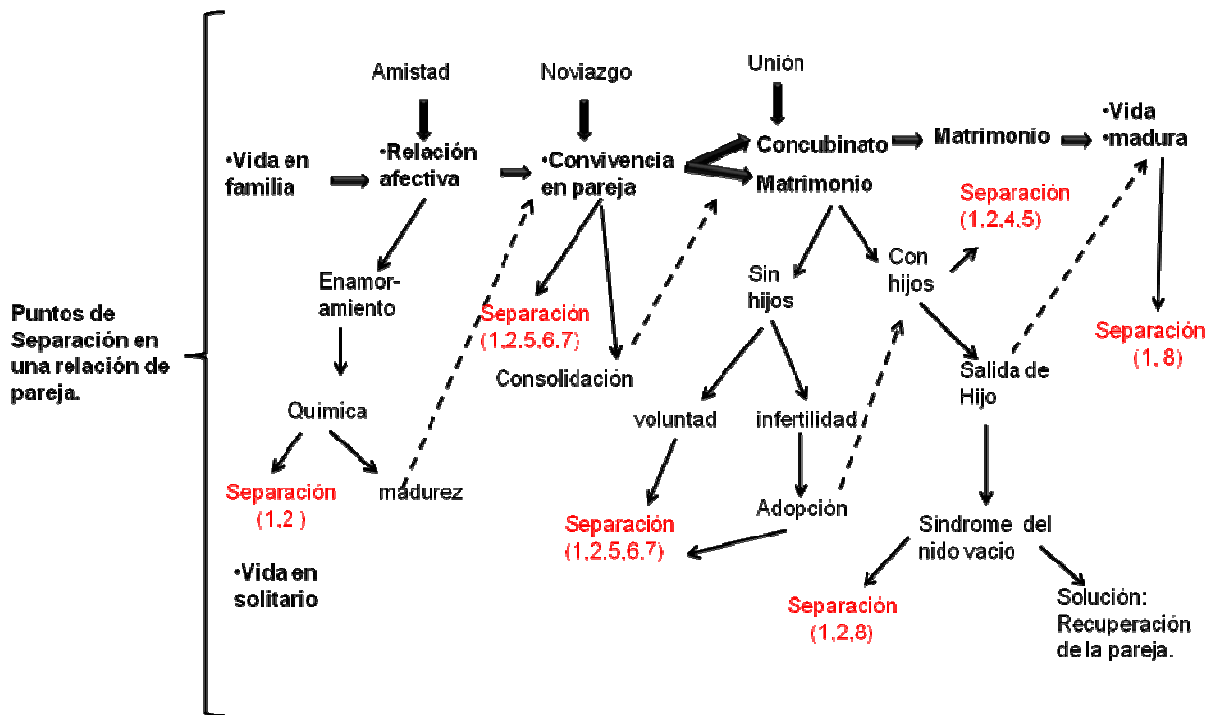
Puntos de Separación en una relación de pareja.

Amistad

Noviazgo

Unión

•Vida en familia

•Relación afectiva

•Convivencia en pareja

Concubinato

Matrimonio

•Vida •madura

Matrimonio

Separación (1,2,4,5)

Enamor-amiento

Separación (1,2,5,6,7)

Sin hijos

Con hijos

Separación (1, 8)

Consolidación

Salida de Hijo

Quimica

voluntad

infertilidad

Separación (1,2 )

madurez

Adopción

Separación (1,2,5,6,7)

Sindrome del nido vacio

•Vida en solitario

Separación (1,2,8)

Solución: Recuperación de la pareja.